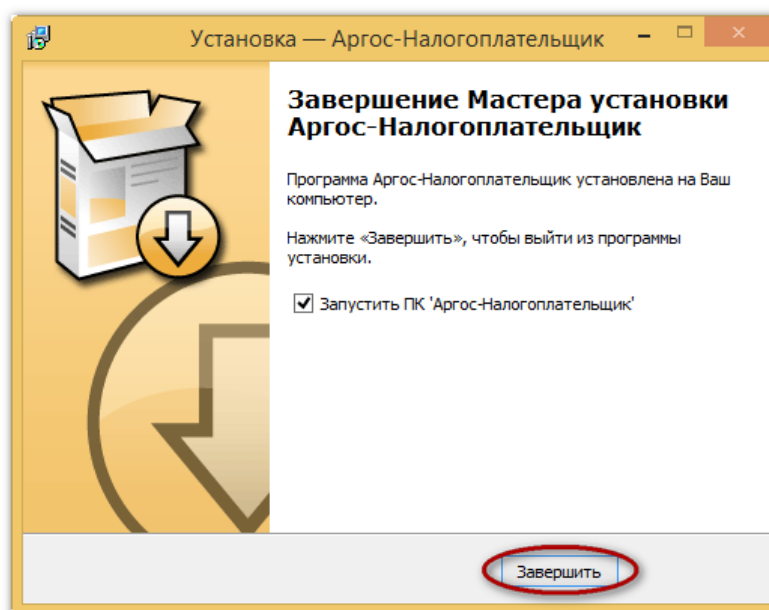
Установка — Аргос-Налогоплательщик

Завершение Мастера установки Аргос-Налогоплательщик

Программа Аргос-Налогоплательщик установлена на Ваш компьютер.

Нажмите «Завершить», чтобы выйти из программы установки.

Запустить ПК 'Аргос-Налогоплательщик'

Завершить